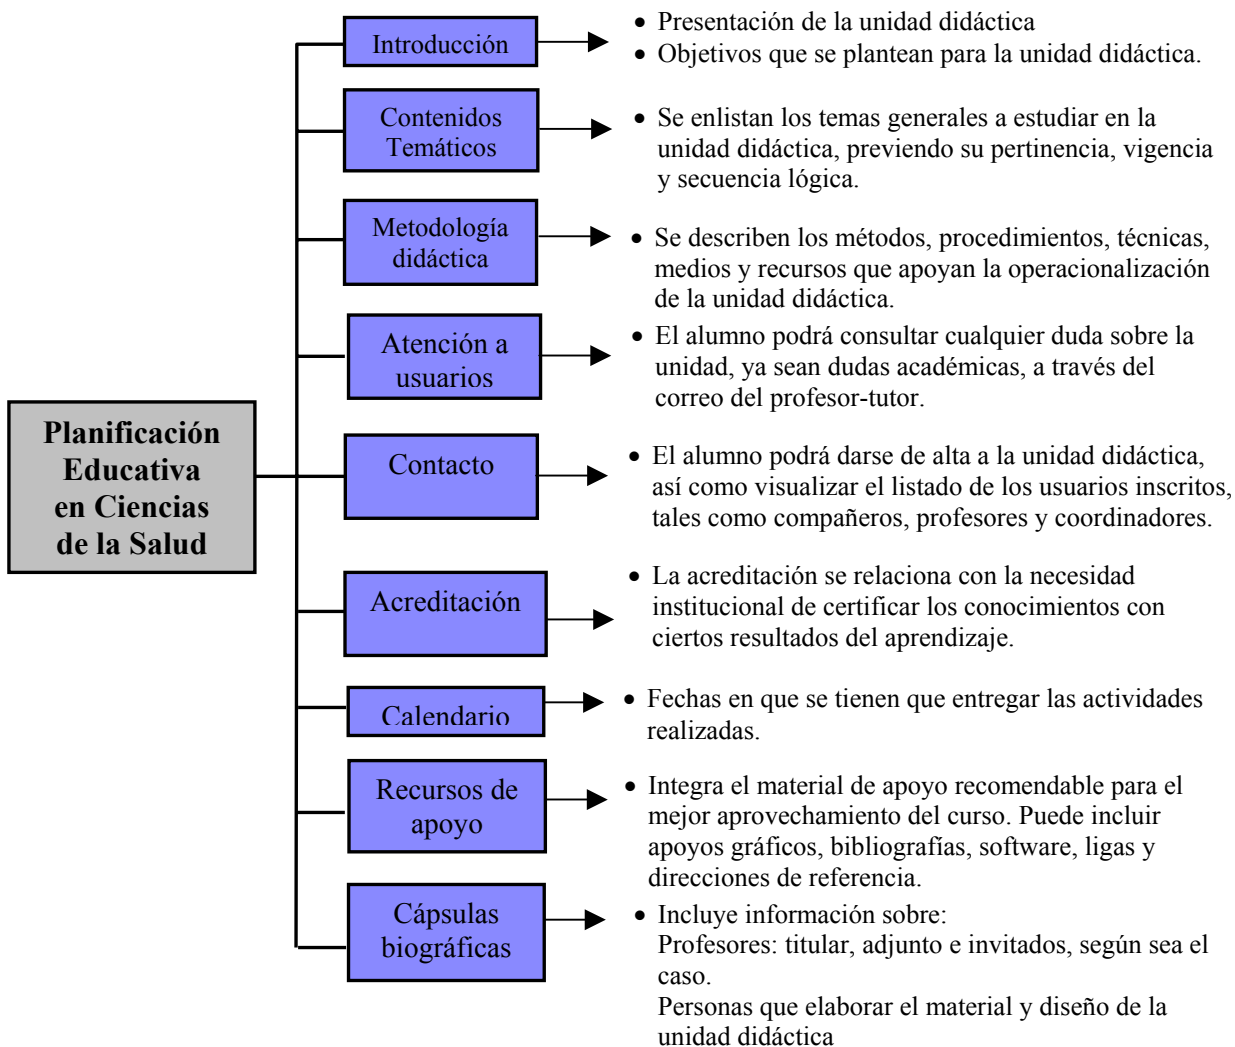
Planificación Educativa en Ciencias de la Salud

Introducción

• Presentación de la unidad didáctica
• Objetivos que se plantean para la unidad didáctica.

Contenidos Temáticos

• Se enlistan los temas generales a estudiar en la unidad didáctica, previendo su pertinencia, vigencia y secuencia lógica.

Metodología didáctica

• Se describen los métodos, procedimientos, técnicas, medios y recursos que apoyan la operacionalización de la unidad didáctica.

Atención a usuarios

• El alumno podrá consultar cualquier duda sobre la unidad, ya sean dudas académicas, a través del correo del profesor-tutor.

Contacto

• El alumno podrá darse de alta a la unidad didáctica, así como visualizar el listado de los usuarios inscritos, tales como compañeros, profesores y coordinadores.

Acreditación

• La acreditación se relaciona con la necesidad institucional de certificar los conocimientos con ciertos resultados del aprendizaje.

Calendario

• Fechas en que se tienen que entregar las actividades realizadas.

Recursos de apoyo

• Integra el material de apoyo recomendable para el mejor aprovechamiento del curso. Puede incluir apoyos gráficos, bibliografías, software, ligas y direcciones de referencia.

Cápsulas biográficas

• Incluye información sobre:
Profesores: titular, adjunto e invitados, según sea el caso.
Personas que elaborar el material y diseño de la unidad didáctica